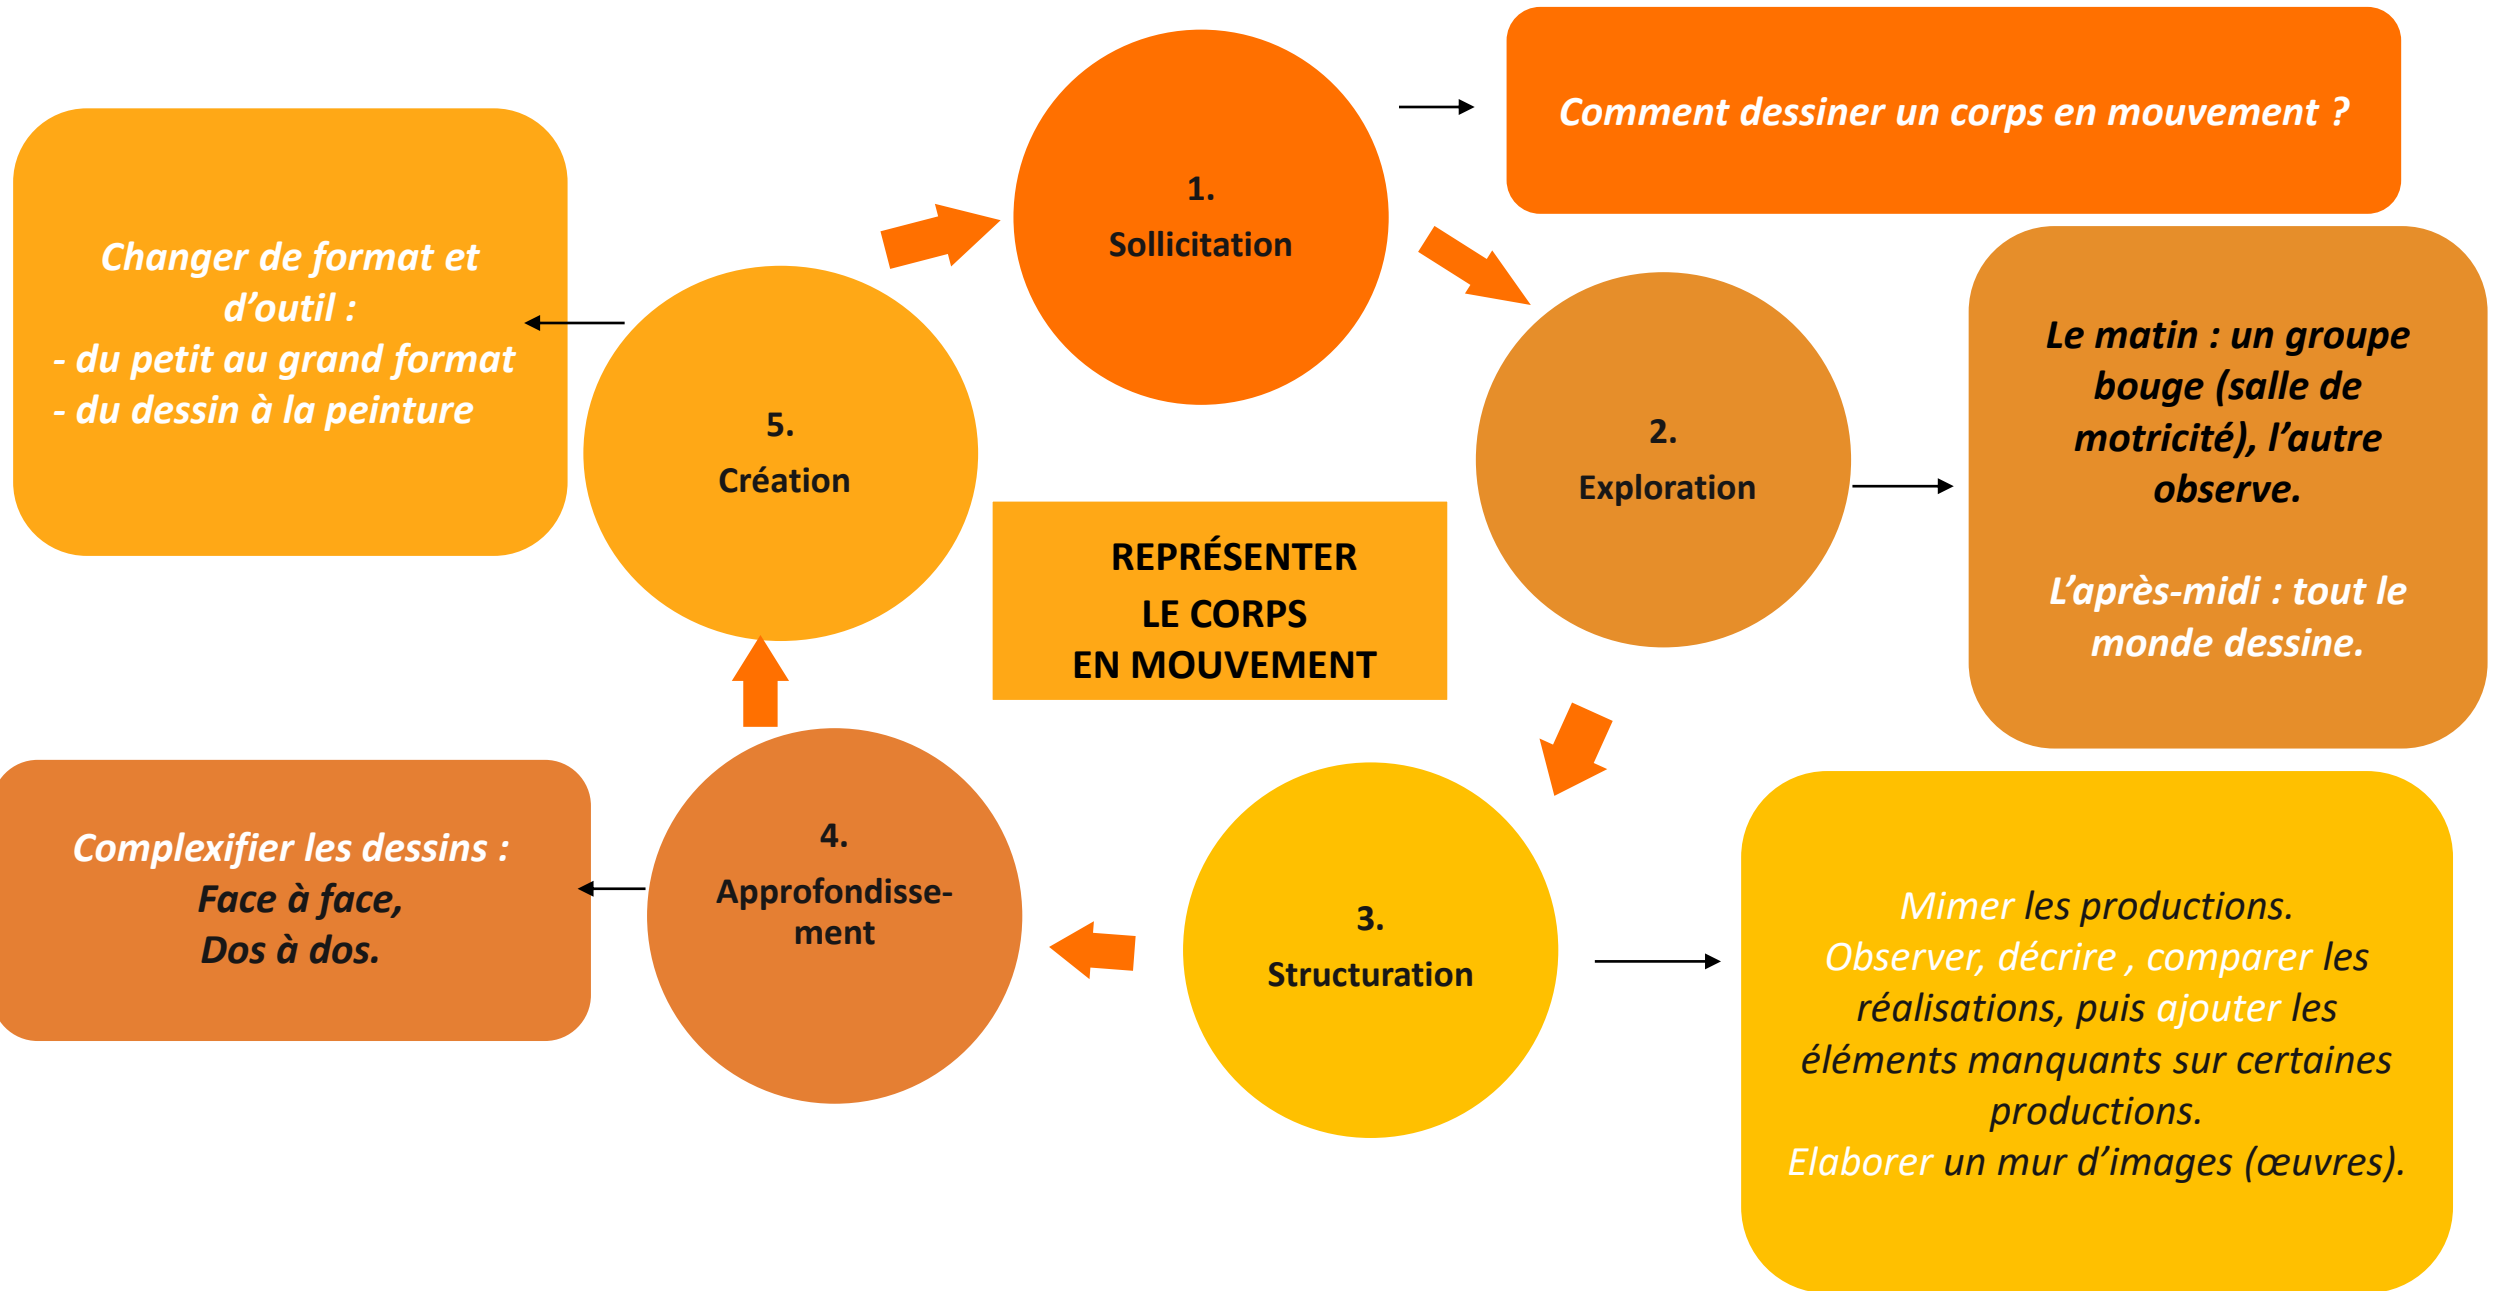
1.
Sollicitation

Comment dessiner un corps en mouvement ?

2.
Exploration

Le matin : un groupe bouge (salle de motricité), l'autre observe.

L'après-midi : tout le monde dessine.

REPRÉSENTER
LE CORPS
EN MOUVEMENT

3.
Structuration

Mimer les productions.
Observer, décrire , comparer les réalisations, puis ajouter les éléments manquants sur certaines productions.
Elaborer un mur d'images (œuvres).

4.
Approfondissement

Complexifier les dessins :
Face à face,
Dos à dos.

5.
Création

Changer de format et d'outil :
- du petit au grand format
- du dessin à la peinture